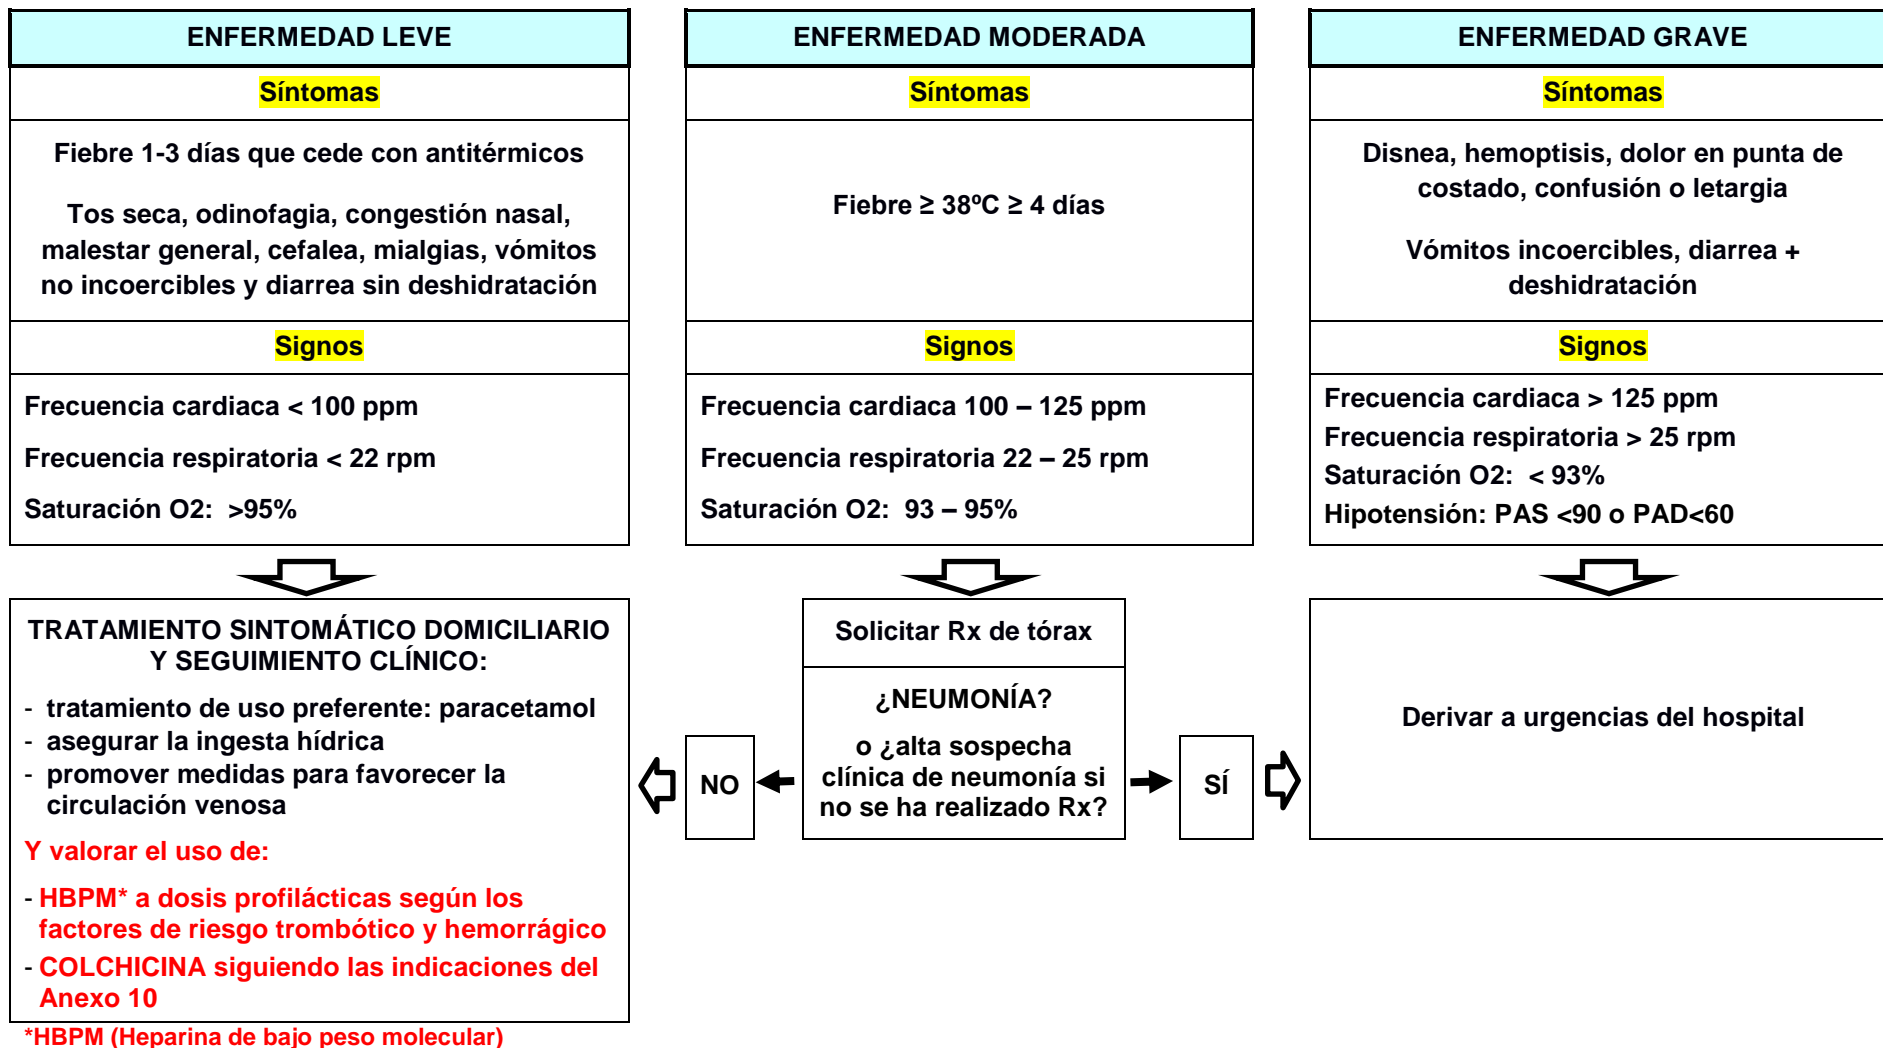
ENFERMEDAD LEVE

Síntomas

Fiebre 1-3 días que cede con antitérmicos

Tos seca, odinofagia, congestión nasal, malestar general, cefalea, mialgias, vómitos no incoercibles y diarrea sin deshidratación

Signos

Frecuencia cardiaca < 100 ppm

Frecuencia respiratoria < 22 rpm

Saturación O2: >95%

ENFERMEDAD MODERADA

Síntomas

Fiebre ≥ 38ºC ≥ 4 días

Signos

Frecuencia cardiaca 100 – 125 ppm

Frecuencia respiratoria 22 – 25 rpm

Saturación O2: 93 – 95%

ENFERMEDAD GRAVE

Síntomas

Disnea, hemoptisis, dolor en punta de costado, confusión o letargia

Vómitos incoercibles, diarrea + deshidratación

Signos

Frecuencia cardiaca > 125 ppm
Frecuencia respiratoria > 25 rpm
Saturación O2: < 93%
Hipotensión: PAS <90 o PAD<60

TRATAMIENTO SINTOMÁTICO DOMICILIARIO Y SEGUIMIENTO CLÍNICO:

- tratamiento de uso preferente: paracetamol
- asegurar la ingesta hídrica
- promover medidas para favorecer la circulación venosa

Y valorar el uso de:

- HBPM* a dosis profilácticas según los factores de riesgo trombótico y hemorrágico
- COLCHICINA siguiendo las indicaciones del Anexo 10

*HBPM (Heparina de bajo peso molecular)

NO

Solicitar Rx de tórax

¿NEUMONÍA?

o ¿alta sospecha clínica de neumonía si no se ha realizado Rx?

SÍ

Derivar a urgencias del hospital